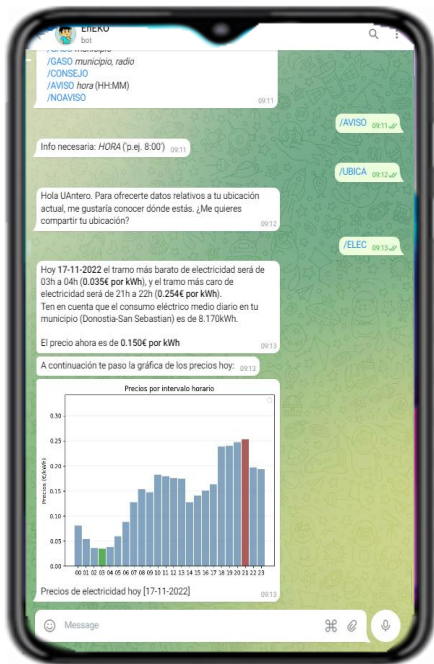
ELEKO
bot

/GASO municipio
/GASO municipio, radio
/CONSEJO
/AVISO hora (HH:MM)
/NOAVISO
09:11

/AVISO 09:11

Info necesaria: HORA ('p.ej. 8:00') 09:11

/UBICA 09:12

Hola UAntero. Para ofrecerte datos relativos a tu ubicación actual, me gustaría conocer dónde estás. ¿Me quieres compartir tu ubicación?
09:12

/ELEC 09:13

Hoy 17-11-2022 el tramo más barato de electricidad será de 03h a 04h (0.035€ por kWh), y el tramo más caro de electricidad será de 21h a 22h (0.254€ por kWh).
Ten en cuenta que el consumo eléctrico medio diario en tu municipio (Donostia-San Sebastian) es de 8.170kWh.

El precio ahora es de 0.150€ por kWh
09:13

A continuación te paso la gráfica de los precios hoy: 09:13

Precios por intervalo horario
0.30
0.25
0.20
0.15
0.10
0.05
0.00
Precios (€/kWh)
00 01 02 03 04 05 06 07 08 09 10 11 12 13 14 15 16 17 18 19 20 21 22 23

Precios de electricidad hoy [17-11-2022]
09:13

Message